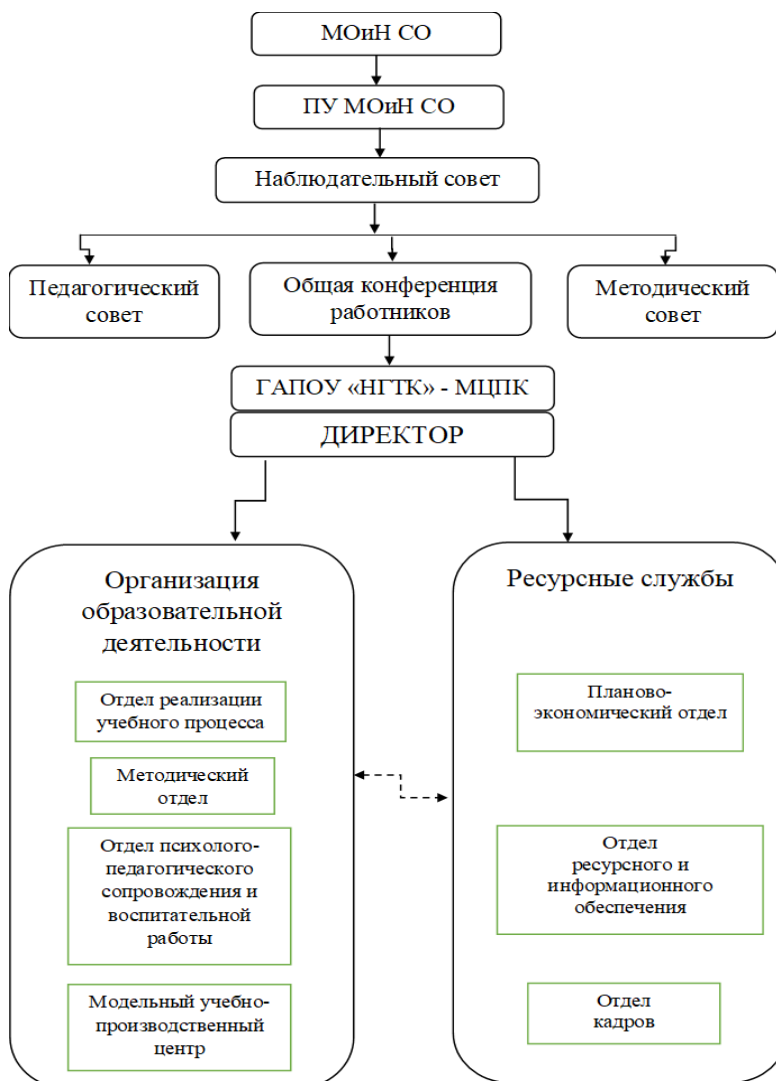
МОиН СО

ПУ МОиН СО

Наблюдательный совет

Педагогический совет

Общая конференция работников

Методический совет

ГАПОУ «НГТК» - МЦПК

ДИРЕКТОР

Организация образовательной деятельности

Отдел реализации учебного процесса

Методический отдел

Отдел психолого-педагогического сопровождения и воспитательной работы

Модельный учебно-производственный центр

Ресурсные службы

Планово-экономический отдел

Отдел ресурсного и информационного обеспечения

Отдел кадров